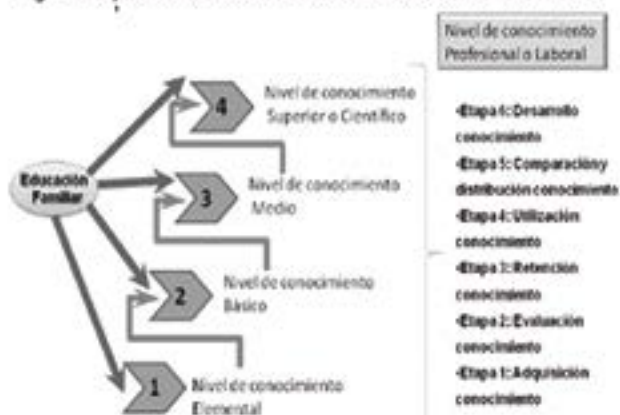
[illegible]

Nivel de conocimiento Profesional o Laboral

Educación Familiar

4 Nivel de conocimiento Superior o Científico

3 Nivel de conocimiento Medio

2 Nivel de conocimiento Básico

1 Nivel de conocimiento Elemental

-Etapa 6: Desarrollo conocimiento
-Etapa 5: Comparación y distribución conocimiento
-Etapa 4: Utilización conocimiento
-Etapa 3: Retención conocimiento
-Etapa 2: Evaluación conocimiento
-Etapa 1: Adquisición conocimiento